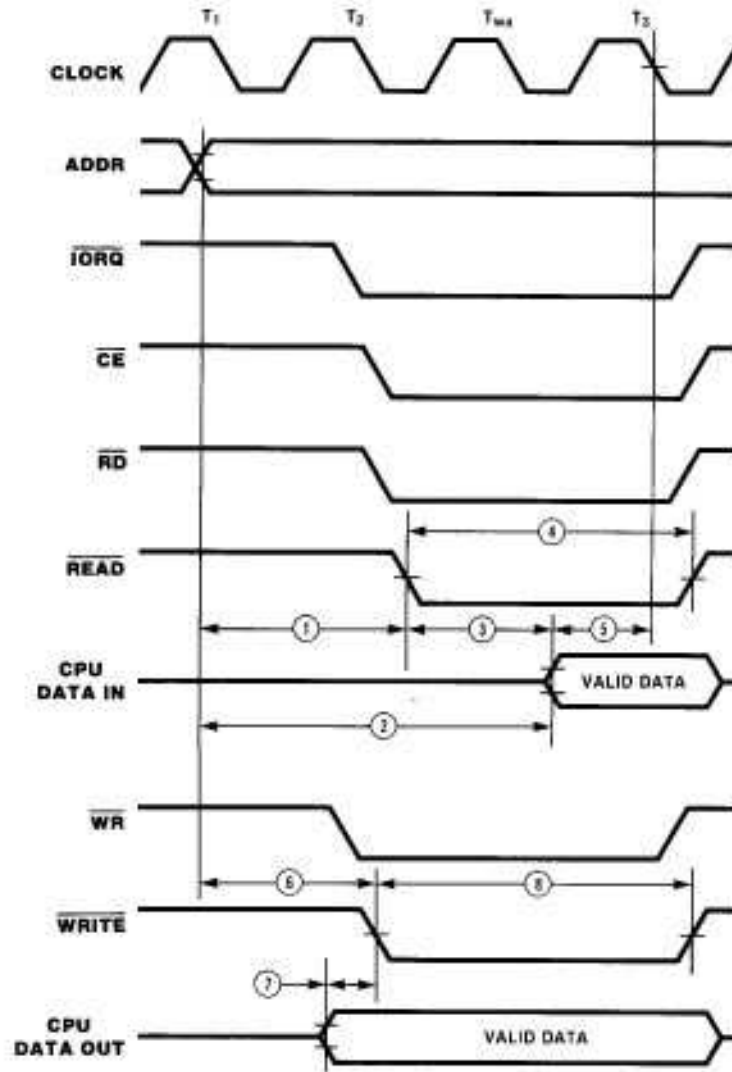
$T_1$ $T_2$ $T_{wa}$ $T_3$

CLOCK

ADDR

$\overline{IORQ}$

$\overline{CE}$

$\overline{RD}$

$\overline{READ}$

4

1 3 5

CPU DATA IN

VALID DATA

2

$\overline{WR}$

6 8

$\overline{WRITE}$

7

CPU DATA OUT

VALID DATA